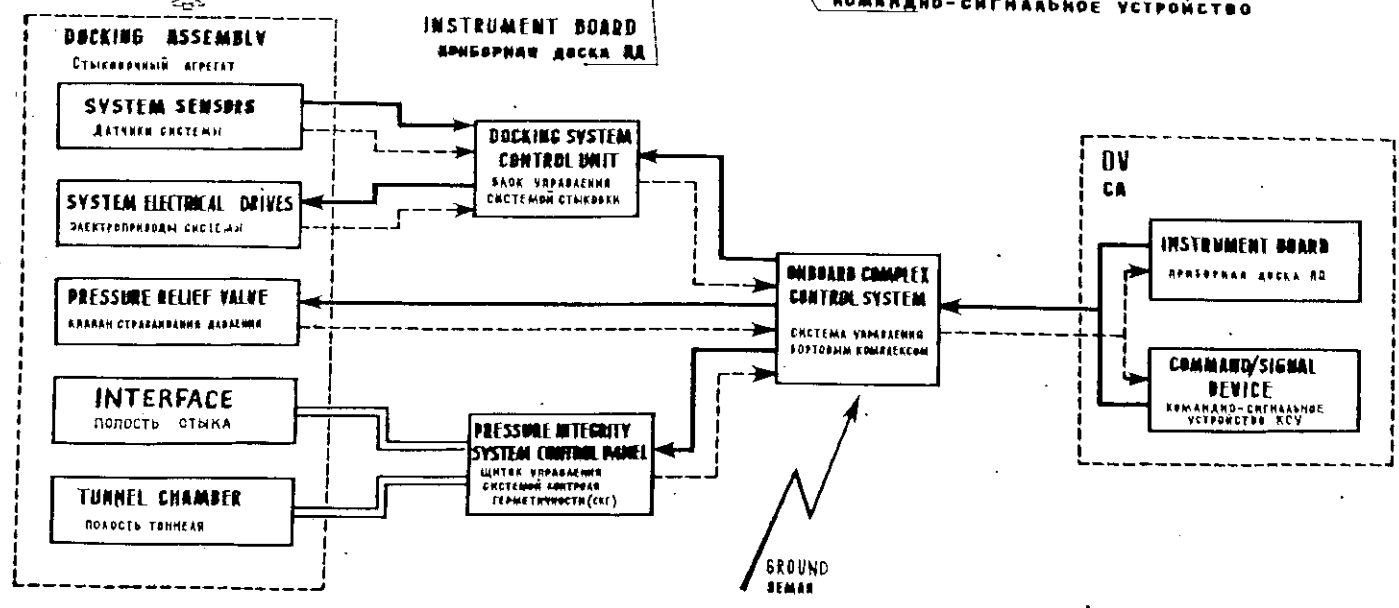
INSTRUMENT BOARD
ПРИБОРНАЯ ДОСКА ЯД

КОМАНДНО-СИГНАЛЬНОЕ УСТРОЙСТВО

DOCKING ASSEMBLY
Стыковочный агрегат

SYSTEM SENSORS
ДАТЧИКИ СИСТЕМЫ

SYSTEM ELECTRICAL DRIVES
ЭЛЕКТРОПРИВОДЫ СИСТЕМЫ

PRESSURE RELIEF VALVE
КЛАПАН СТРАВЛИВАНИЯ ДАВЛЕНИЯ

INTERFACE
ПОЛОСТЬ СТЫКА

TUNNEL CHAMBER
ПОЛОСТЬ ТОННЕЛЯ

DOCKING SYSTEM CONTROL UNIT
БЛОК УПРАВЛЕНИЯ СИСТЕМОЙ СТЫКОВКИ

PRESSURE INTEGRITY SYSTEM CONTROL PANEL
ЩИТОК УПРАВЛЕНИЯ СИСТЕМОЙ КОНТРОЛЯ ГЕРМЕТИЧНОСТИ (СКГ)

ONBOARD COMPLEX CONTROL SYSTEM
СИСТЕМА УПРАВЛЕНИЯ БОРТОВЫМ КОМПЛЕКСОМ

GROUND
ЗЕМЛЯ

DV
СА

INSTRUMENT BOARD
ПРИБОРНАЯ ДОСКА ЯД

COMMAND/SIGNAL DEVICE
КОМАНДНО-СИГНАЛЬНОЕ УСТРОЙСТВО КСУ